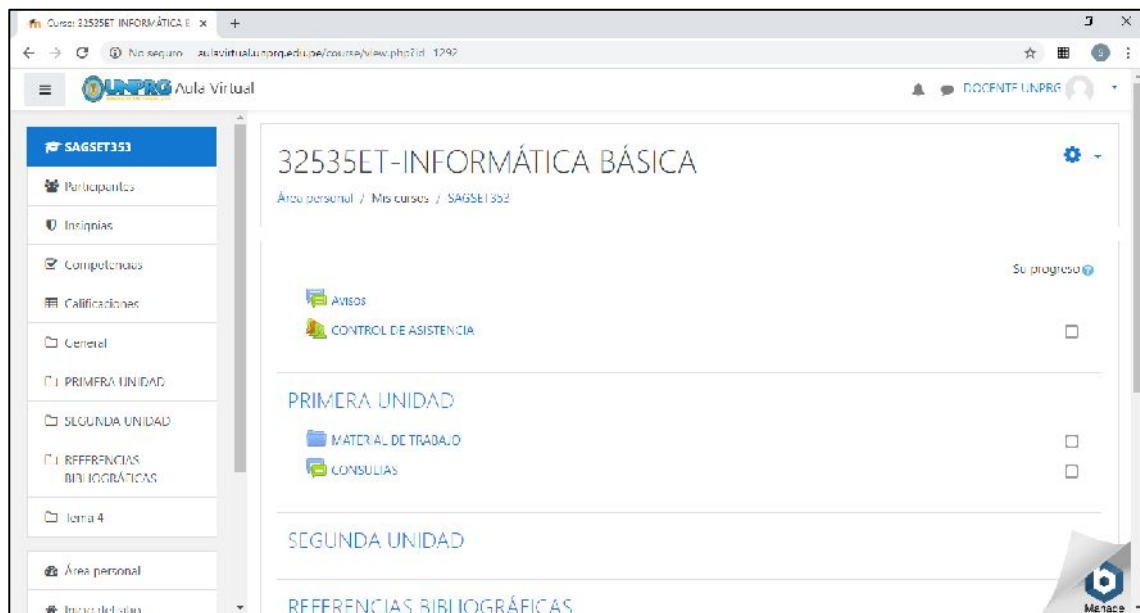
Curso: 32535ET INFORMÁTICA B ×
No seguro aulavirtual.unprg.edu.pe/course/view.php?id=1292
UNPRG Aula Virtual
DOCENTE UNPRG

SAGSET353
Participantes
Insignias
Competencias
Calificaciones
General
PRIMERA UNIDAD
SEGUNDA UNIDAD
REFERENCIAS BIBLIOGRÁFICAS
Tema 4
Área personal
Inicio del sitio

32535ET-INFORMÁTICA BÁSICA
Área personal / Mis cursos / SAGSET353

Su progreso
Avisos
CONTROL DE ASISTENCIA

PRIMERA UNIDAD
MATERIAL DE TRABAJO
CONSULTAS

SEGUNDA UNIDAD

REFERENCIAS BIBLIOGRÁFICAS

Manage